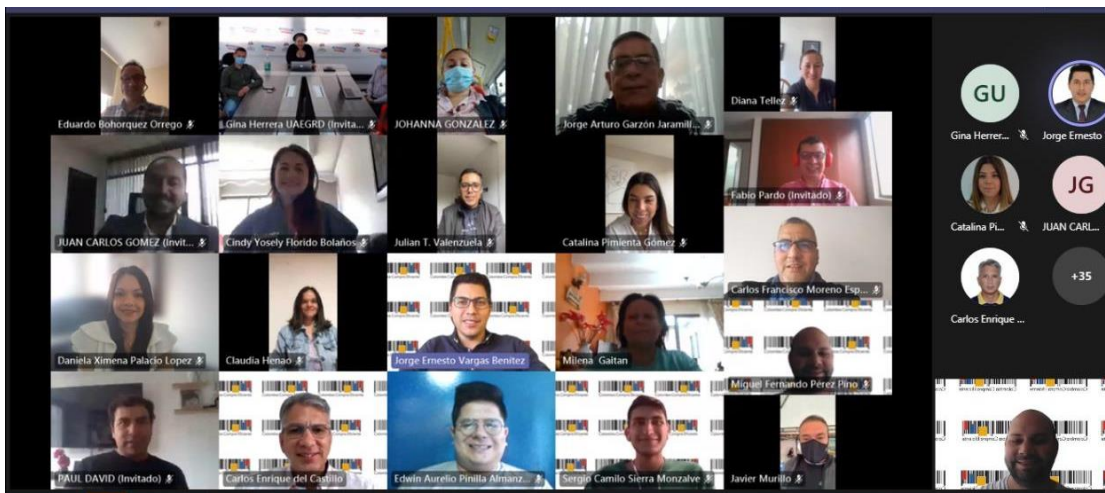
Eduardo Bohorquez Orrego
Gina Herrera UAEGRD (Invita...
JOHANNA GONZALEZ
Jorge Arturo Garzón Jaramill...
Diana Tellez

GU
Gina Herrer...
Jorge Ernesto

JUAN CARLOS GOMEZ (Invit...
Cindy Yosely Florido Bolaños
Julian T. Valenzuela
Catalina Pimienta Gómez
Fabio Pardo (Invitado)

Catalina Pi...
JG
JUAN CARL...

Daniela Ximena Palacio Lopez
Claudia Henao
Jorge Ernesto Vargas Benitez
Milena Gaitan
Carlos Francisco Moreno Esp...
Miguel Fernando Pérez Pino

Carlos Enrique ...
+35

PAUL DAVID (Invitado)
Carlos Enrique del Castillo
Edwin Aurelio Pinilla Almanz...
Sergio Camilo Sierra Monzalve
Javier Murillo